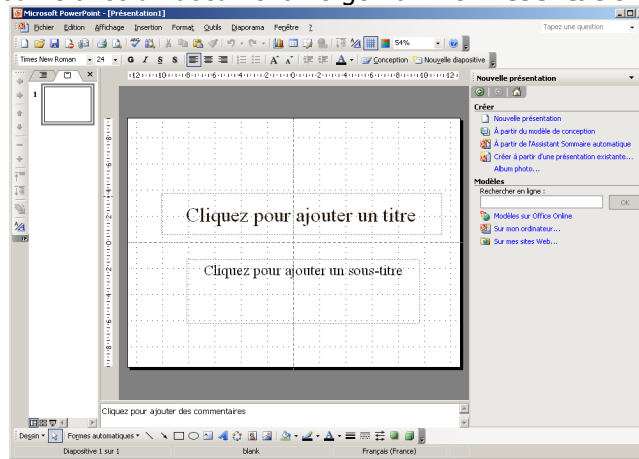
Microsoft PowerPoint - [Présentation1]

Fichier Edition Affichage Insertion Format Outils Diaporama Fenêtre ?

Tapez une question

54%

Times New Roman 24 G I S S A Conception Nouvelle diapositive

1

Nouvelle présentation

Créer

Nouvelle présentation

À partir du modèle de conception

À partir de l'Assistant Sommaire automatique

Créer à partir d'une présentation existante...

Album photo...

Modèles

Rechercher en ligne :

OK

Modèles sur Office Online

Sur mon ordinateur...

Sur mes sites Web...

Cliquez pour ajouter un titre

Cliquez pour ajouter un sous-titre

Cliquez pour ajouter des commentaires

Dessin Formes automatiques

Diapositive 1 sur 1 blank Français (France)